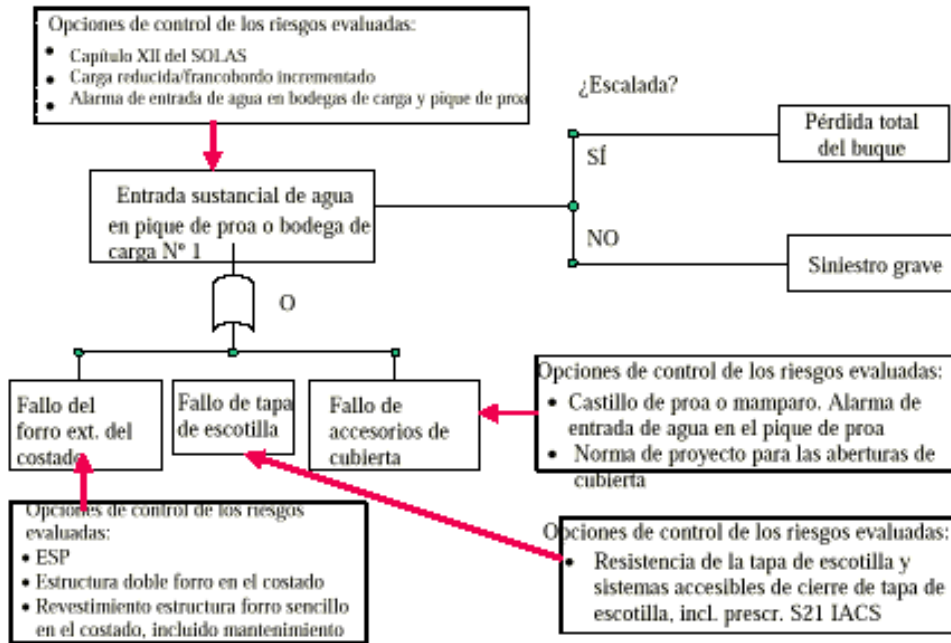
Opciones de control de los riesgos evaluadas:
- Capítulo XII del SOLAS
- Carga reducida/francobordo incrementado
- Alarma de entrada de agua en bodegas de carga y pique de proa

¿Escalada?

SÍ

Pérdida total del buque

NO

Siniestro grave

Entrada sustancial de agua en pique de proa o bodega de carga Nº 1

O

Fallo del forro ext. del costado

Fallo de tapa de escotilla

Fallo de accesorios de cubierta

Opciones de control de los riesgos evaluadas:
- Castillo de proa o mamparo. Alarma de entrada de agua en el pique de proa
- Norma de proyecto para las aberturas de cubierta

Opciones de control de los riesgos evaluadas:
- ESP
- Estructura doble forro en el costado
- Revestimiento estructura forro sencillo en el costado, incluido mantenimiento

Opciones de control de los riesgos evaluadas:
- Resistencia de la tapa de escotilla y sistemas accesibles de cierre de tapa de escotilla, incl. prescr. S21 IACS